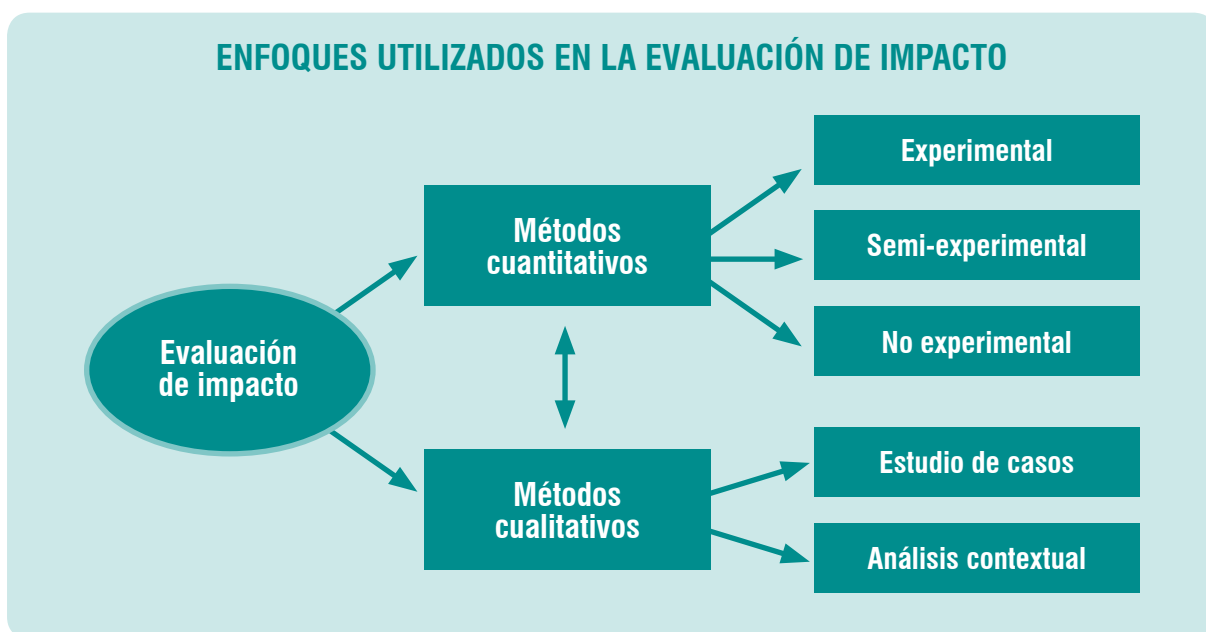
ENFOQUES UTILIZADOS EN LA EVALUACIÓN DE IMPACTO

Evaluación de impacto

Métodos cuantitativos

Métodos cualitativos

Experimental

Semi-experimental

No experimental

Estudio de casos

Análisis contextual